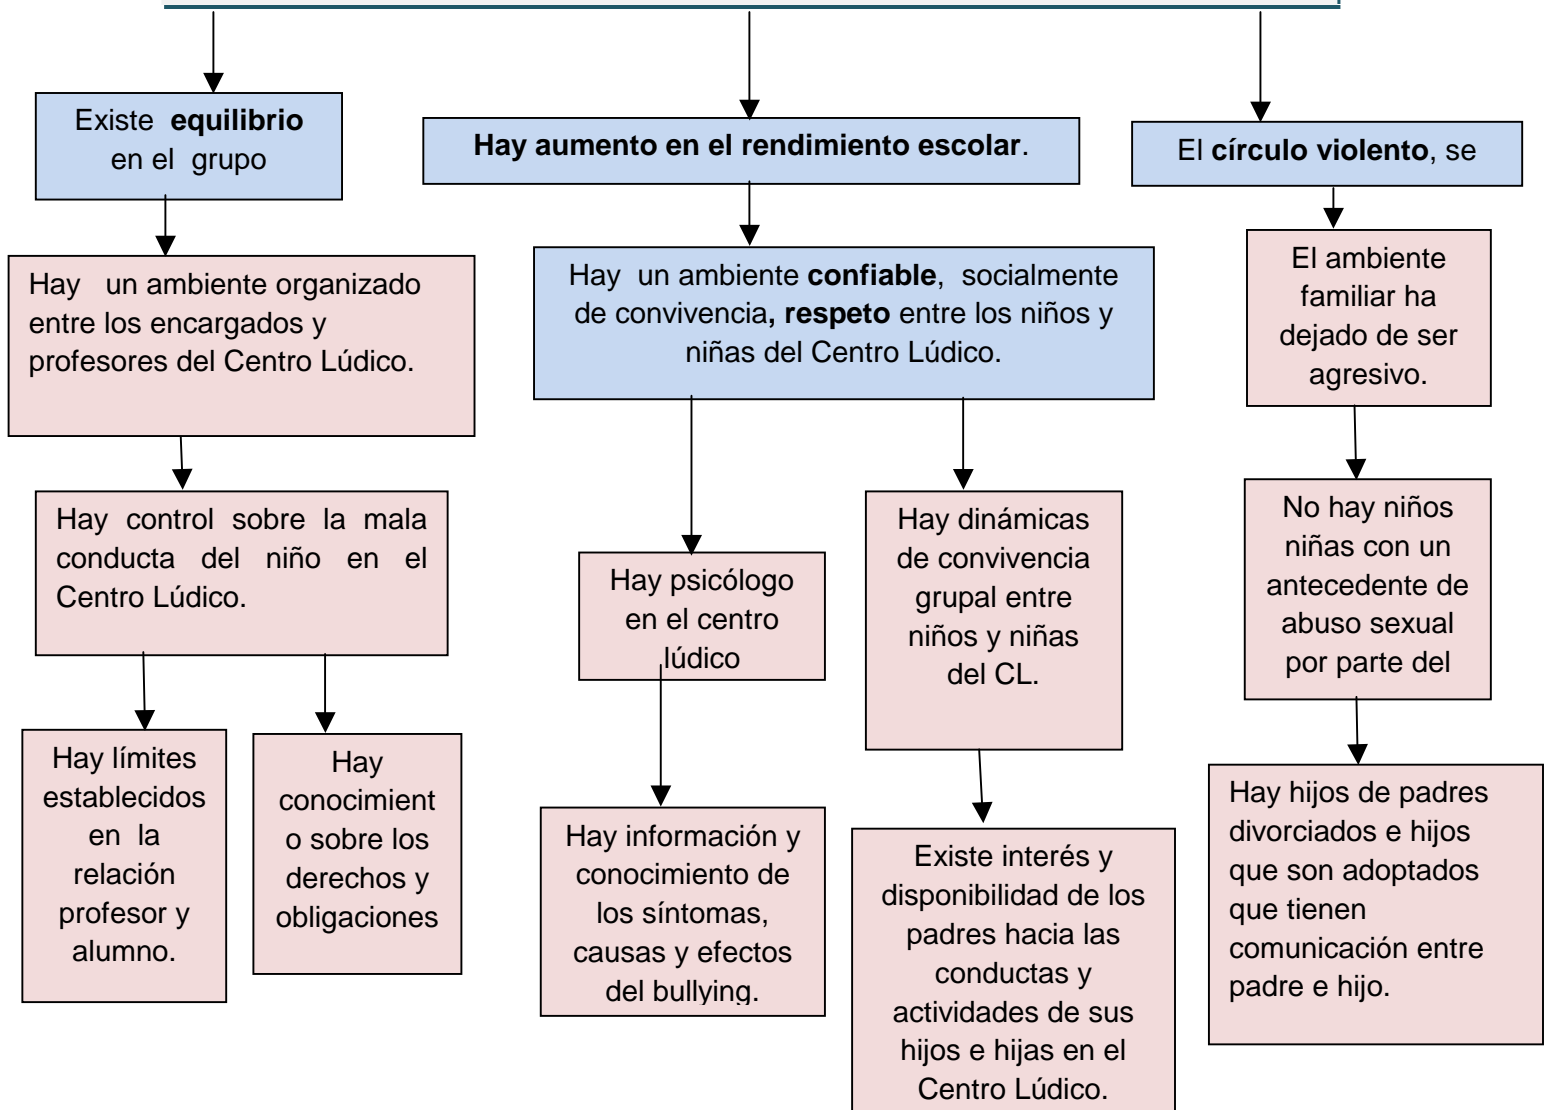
Existe **equilibrio** en el grupo

Hay un ambiente organizado entre los encargados y profesores del Centro Lúdico.

Hay control sobre la mala conducta del niño en el Centro Lúdico.

Hay límites establecidos en la relación profesor y alumno.

Hay conocimient o sobre los derechos y obligaciones

**Hay aumento en el rendimiento escolar**.

Hay un ambiente **confiable**, socialmente de convivencia**, respeto** entre los niños y niñas del Centro Lúdico.

Hay psicólogo en el centro lúdico

Hay información y conocimiento de los síntomas, causas y efectos del bullying.

Hay dinámicas de convivencia grupal entre niños y niñas del CL.

Existe interés y disponibilidad de los padres hacia las conductas y actividades de sus hijos e hijas en el Centro Lúdico.

El **círculo violento**, se

El ambiente familiar ha dejado de ser agresivo.

No hay niños niñas con un antecedente de abuso sexual por parte del

Hay hijos de padres divorciados e hijos que son adoptados que tienen comunicación entre padre e hijo.